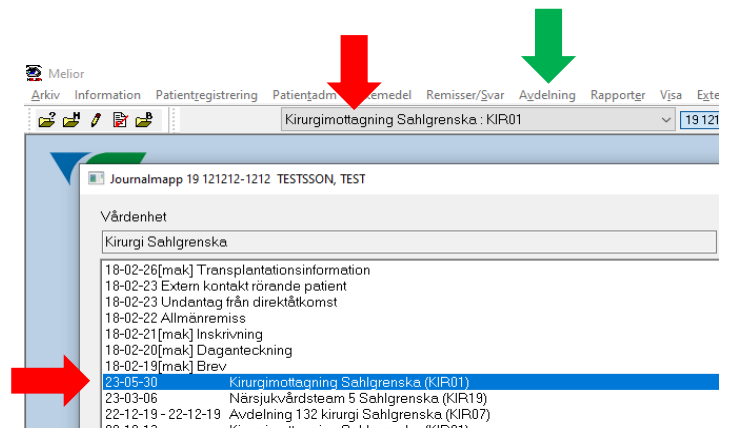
Melior

Arkiv Information Patientregistrering Patientadm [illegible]emedel Remisser/Svar Avdelning Rapporter Visa Exte

Kirurgimottagning Sahlgrenska : KIR01

19 121

Journalmapp 19 121212-1212 TESTSSON, TEST

Vårdenhet

Kirurgi Sahlgrenska

18-02-26[mak] Transplantationsinformation
18-02-23 Extern kontakt rörande patient
18-02-23 Undantag från direktåtkomst
18-02-22 Allmänremiss
18-02-21[mak] Inskrivning
18-02-20[mak] Daganteckning
18-02-19[mak] Brev
23-05-30 Kirurgimottagning Sahlgrenska (KIR01)
23-03-06 Närsjukvårdsteam 5 Sahlgrenska (KIR19)
22-12-19 - 22-12-19 Avdelning 132 kirurgi Sahlgrenska (KIR07)
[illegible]